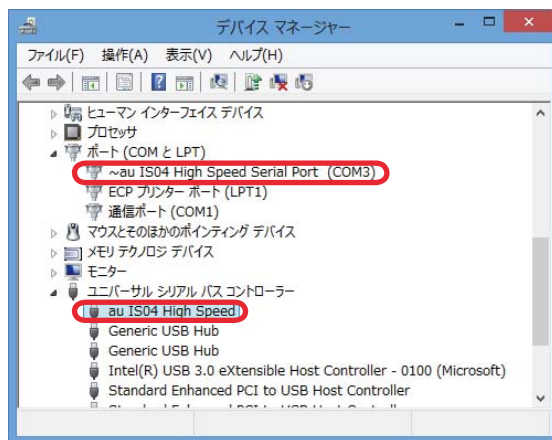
デバイス マネージャー

ファイル(F) 操作(A) 表示(V) ヘルプ(H)

ヒューマン インターフェイス デバイス
プロセッサ
ポート (COM と LPT)
~au IS04 High Speed Serial Port (COM3)
ECP プリンター ポート (LPT1)
通信ポート (COM1)
マウスとそのほかのポインティング デバイス
メモリ テクノロジ デバイス
モニター
ユニバーサル シリアル バス コントローラー
au IS04 High Speed
Generic USB Hub
Generic USB Hub
Intel(R) USB 3.0 eXtensible Host Controller - 0100 (Microsoft)
Standard Enhanced PCI to USB Host Controller
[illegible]